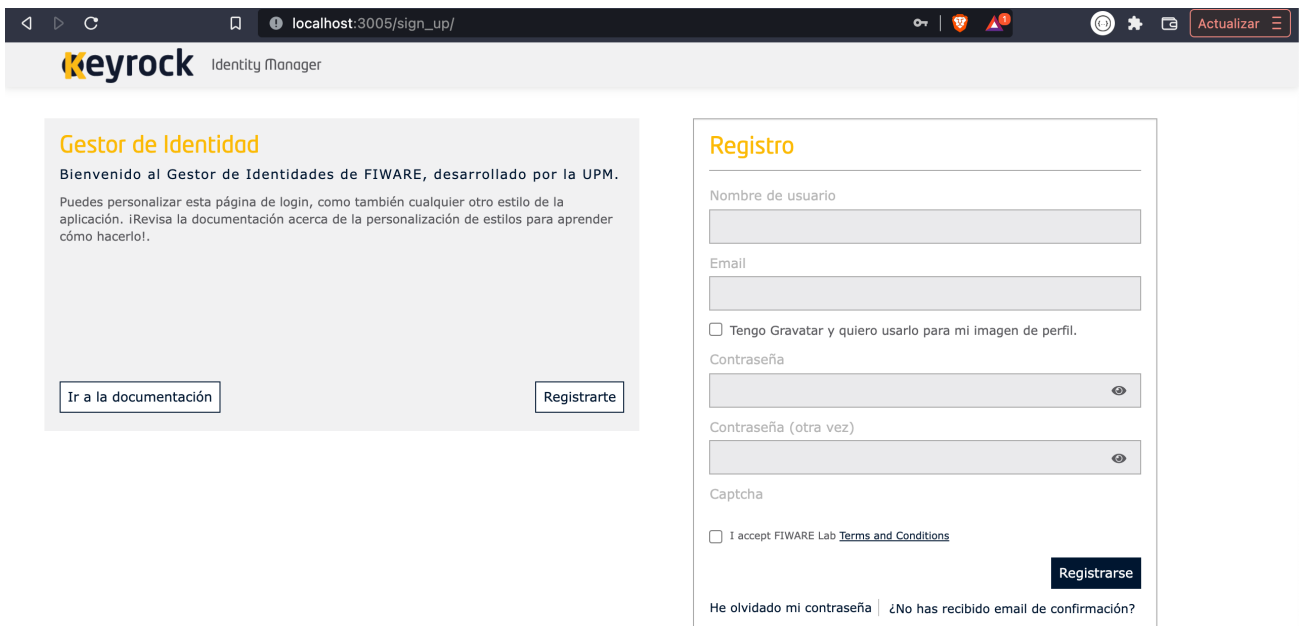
localhost:3005/sign_up/

Actualizar

Keyrock Identity Manager

Gestor de Identidad

Bienvenido al Gestor de Identidades de FIWARE, desarrollado por la UPM.

Puedes personalizar esta página de login, como también cualquier otro estilo de la aplicación. ¡Revisa la documentación acerca de la personalización de estilos para aprender cómo hacerlo!.

Ir a la documentación

Registrarte

Registro

Nombre de usuario

Email

Tengo Gravatar y quiero usarlo para mi imagen de perfil.

Contraseña

Contraseña (otra vez)

Captcha

I accept FIWARE Lab Terms and Conditions

Registrarse

He olvidado mi contraseña | ¿No has recibido email de confirmación?